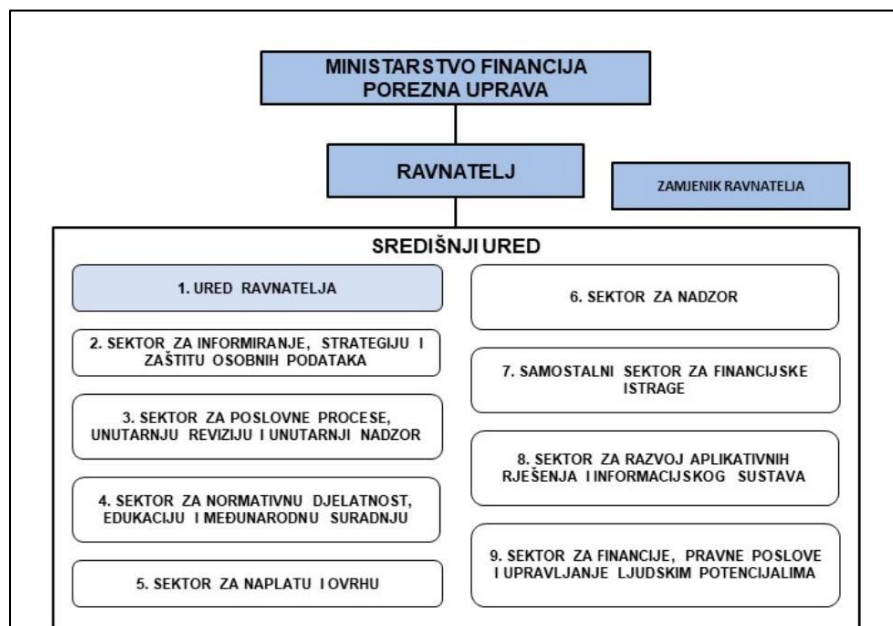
MINISTARSTVO FINANCIJA
POREZNA UPRAVA

RAVNATELJ

ZAMJENIK RAVNATELJA

SREDIŠNJI URED

1. URED RAVNATELJA

2. SEKTOR ZA INFORMIRANJE, STRATEGIJU I ZAŠTITU OSOBNIH PODATAKA

3. SEKTOR ZA POSLOVNE PROCESE, UNUTARNJU REVIZIJU I UNUTARNJI NADZOR

4. SEKTOR ZA NORMATIVNU DJELATNOST, EDUKACIJU I MEĐUNARODNU SURADNJU

5. SEKTOR ZA NAPLATU I OVRHU

6. SEKTOR ZA NADZOR

7. SAMOSTALNI SEKTOR ZA FINANCIJSKE ISTRAGE

8. SEKTOR ZA RAZVOJ APLIKATIVNIH RJEŠENJA I INFORMACIJSKOG SUSTAVA

9. SEKTOR ZA FINANCIJE, PRAVNE POSLOVE I UPRAVLJANJE LJUDSKIM POTENCIJALIMA